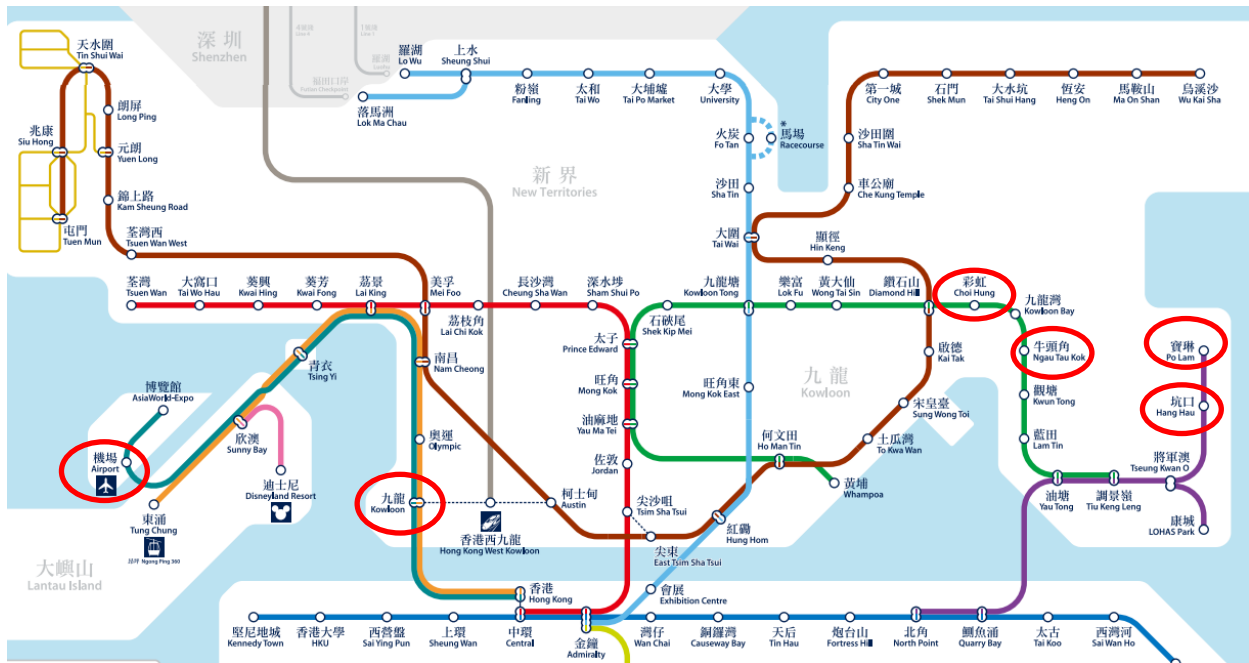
深圳
Shenzhen

天水圍
Tin Shui Wai

朗屏
Long Ping

兆康
Siu Hong

元朗
Yuen Long

錦上路
Kam Sheung Road

屯門
Tuen Mun

荃灣西
Tsuen Wan West

羅湖
Lo Wu

上水
Sheung Shui

落馬洲
Lok Ma Chau

粉嶺
Fanling

太和
Tai Wo

大埔墟
Tai Po Market

大學
University

火炭
Fo Tan

馬場
Racecourse

沙田
Sha Tin

大圍
Tai Wai

新界
New Territories

第一城
City One

石門
Shek Mun

大水坑
Tai Shui Hang

恆安
Heng On

馬鞍山
Ma On Shan

烏溪沙
Wu Kai Sha

沙田圍
Sha Tin Wai

車公廟
Che Kung Temple

顯徑
Hin Keng

荃灣
Tsuen Wan

大窩口
Tai Wo Hau

葵興
Kwai Hing

葵芳
Kwai Fong

荔景
Lai King

美孚
Mei Foo

長沙灣
Cheung Sha Wan

深水埗
Sham Shui Po

九龍塘
Kowloon Tong

樂富
Lok Fu

黃大仙
Wong Tai Sin

鑽石山
Diamond Hill

彩虹
Choi Hung

九龍灣
Kowloon Bay

荔枝角
Lai Chi Kok

石硤尾
Shek Kip Mei

太子
Prince Edward

南昌
Nam Cheong

青衣
Tsing Yi

博覽館
AsiaWorld-Expo

旺角
Mong Kok

旺角東
Mong Kok East

九龍
Kowloon

啟德
Kai Tak

牛頭角
Ngau Tau Kok

寶琳
Po Lam

觀塘
Kwun Tong

坑口
Hang Hau

宋皇臺
Sung Wong Toi

油麻地
Yau Ma Tei

奧運
Olympic

欣澳
Sunny Bay

機場
Airport

何文田
Ho Man Tin

土瓜灣
To Kwa Wan

藍田
Lam Tin

將軍澳
Tseung Kwan O

佐敦
Jordan

迪士尼
Disneyland Resort

黃埔
Whampoa

九龍
Kowloon

柯士甸
Austin

尖沙咀
Tsim Sha Tsui

油塘
Yau Tong

調景嶺
Tiu Keng Leng

東涌
Tung Chung

香港西九龍
Hong Kong West Kowloon

紅磡
Hung Hom

康城
LOHAS Park

大嶼山
Lantau Island

尖東
East Tsim Sha Tsui

香港
Hong Kong

會展
Exhibition Centre

堅尼地城
Kennedy Town

香港大學
HKU

西營盤
Sai Ying Pun

上環
Sheung Wan

中環
Central

金鐘
Admiralty

灣仔
Wan Chai

銅鑼灣
Causeway Bay

天后
Tin Hau

炮台山
Fortress Hill

北角
North Point

鰂魚涌
Quarry Bay

太古
Tai Koo

西灣河
Sai Wan Ho